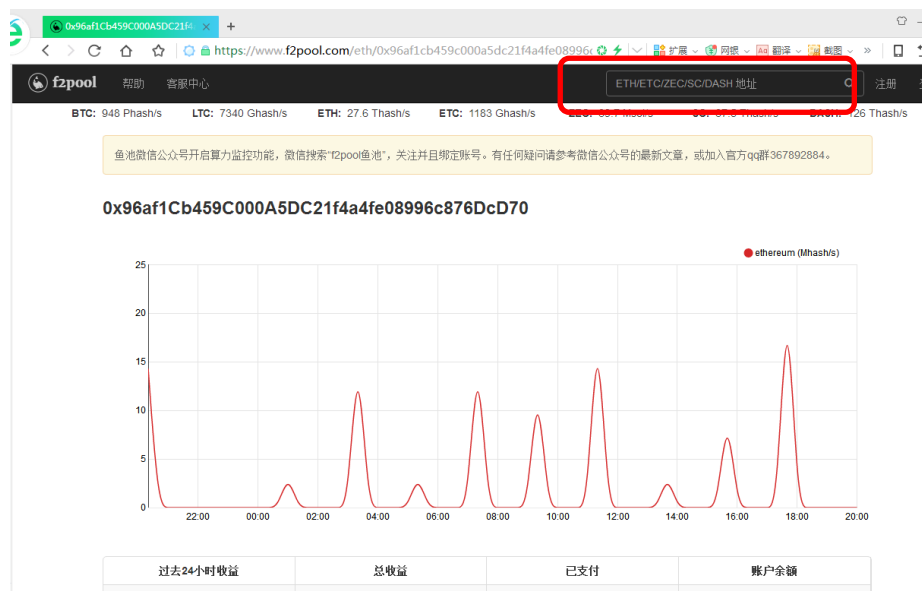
0x96af1Cb459C000A5DC21f4

https://www.f2pool.com/eth/0x96af1cb459c000a5dc21f4a4fe08996c

扩展 网银 翻译 截图

f2pool 帮助 客服中心

ETH/ETC/ZEC/SC/DASH 地址

注册

BTC: 948 Phash/s LTC: 7340 Ghash/s ETH: 27.6 Thash/s ETC: 1183 Ghash/s ZEC: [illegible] SC: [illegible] DASH: 126 Thash/s

鱼池微信公众号开启算力监控功能，微信搜索"f2pool鱼池"，关注并且绑定账号。有任何疑问请参考微信公众号的最新文章，或加入官方qq群367892884。

0x96af1Cb459C000A5DC21f4a4fe08996c876DcD70

ethereum (Mhash/s)

25
20
15
10
5
0

22:00 00:00 02:00 04:00 06:00 08:00 10:00 12:00 14:00 16:00 18:00 20:00

| 过去24小时收益 | 总收益 | 已支付 | 账户余额 |
|---|---|---|---|